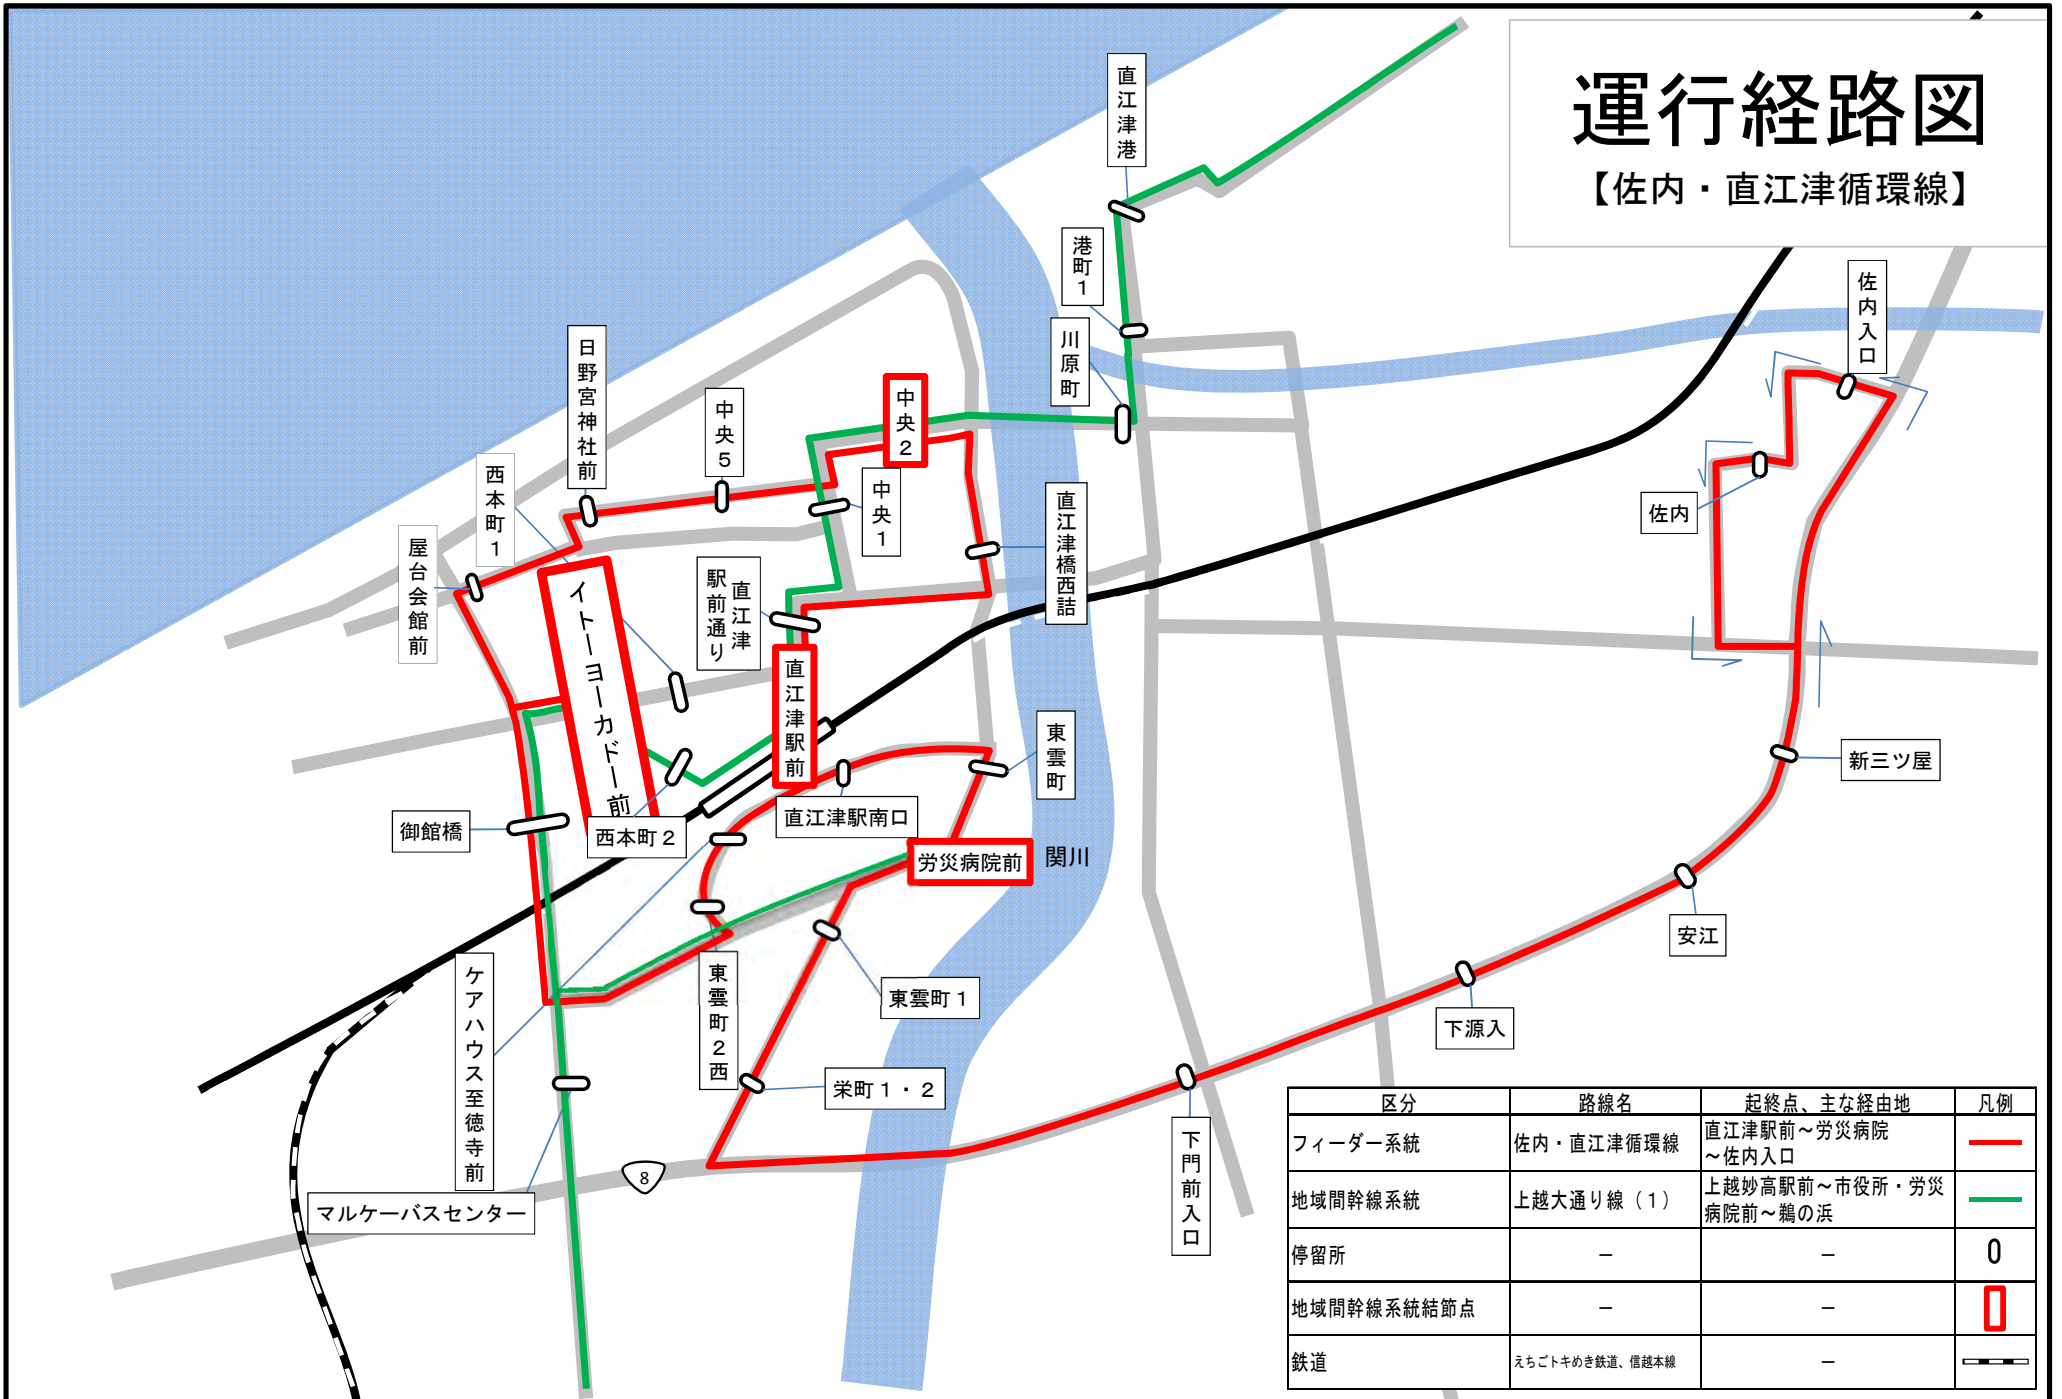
運行経路図
【佐内・直江津循環線】

直江津港
港町1
川原町
佐内入口
佐内
中央2
中央5
日野宮神社前
中央1
西本町1
屋台会館前
直江津橋西詰
直江津駅前通り
イトーヨーカドー前
直江津駅前
東雲町
新三ツ屋
御館橋
西本町2
直江津駅南口
労災病院前
関川
安江
東雲町2西
東雲町1
ケアハウス至徳寺前
下源入
栄町1・2
8
マルケーバスセンター
下門前入口

| 区分 | 路線名 | 起終点、主な経由地 | 凡例 |
|---|---|---|---|
| フィーダー系統 | 佐内・直江津循環線 | 直江津駅前～労災病院～佐内入口 | |
| 地域間幹線系統 | 上越大通り線（1） | 上越妙高駅前～市役所・労災病院前～鵜の浜 | |
| 停留所 | – | – | 0 |
| 地域間幹線系統結節点 | – | – | |
| 鉄道 | えちごトキめき鉄道、信越本線 | – | |